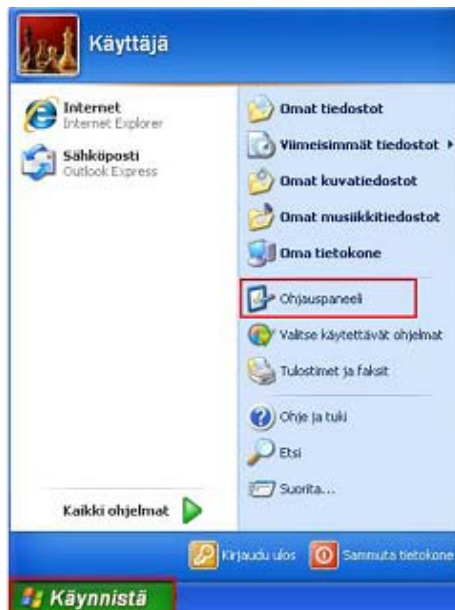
Käyttäjä

Internet
Internet Explorer

Sähköposti
Outlook Express

Kaikki ohjelmat

Omat tiedostot
Viimeisimmät tiedostot
Omat kuvatiedostot
Omat musiikkitiedostot
Oma tietokone
Ohjauspaneeli
Valitse käytettävät ohjelmat
Tulostimet ja faksit
Ohje ja tuki
Etsi
Suorita...

Kirjaudu ulos
Sammuta tietokone

Käynnistä